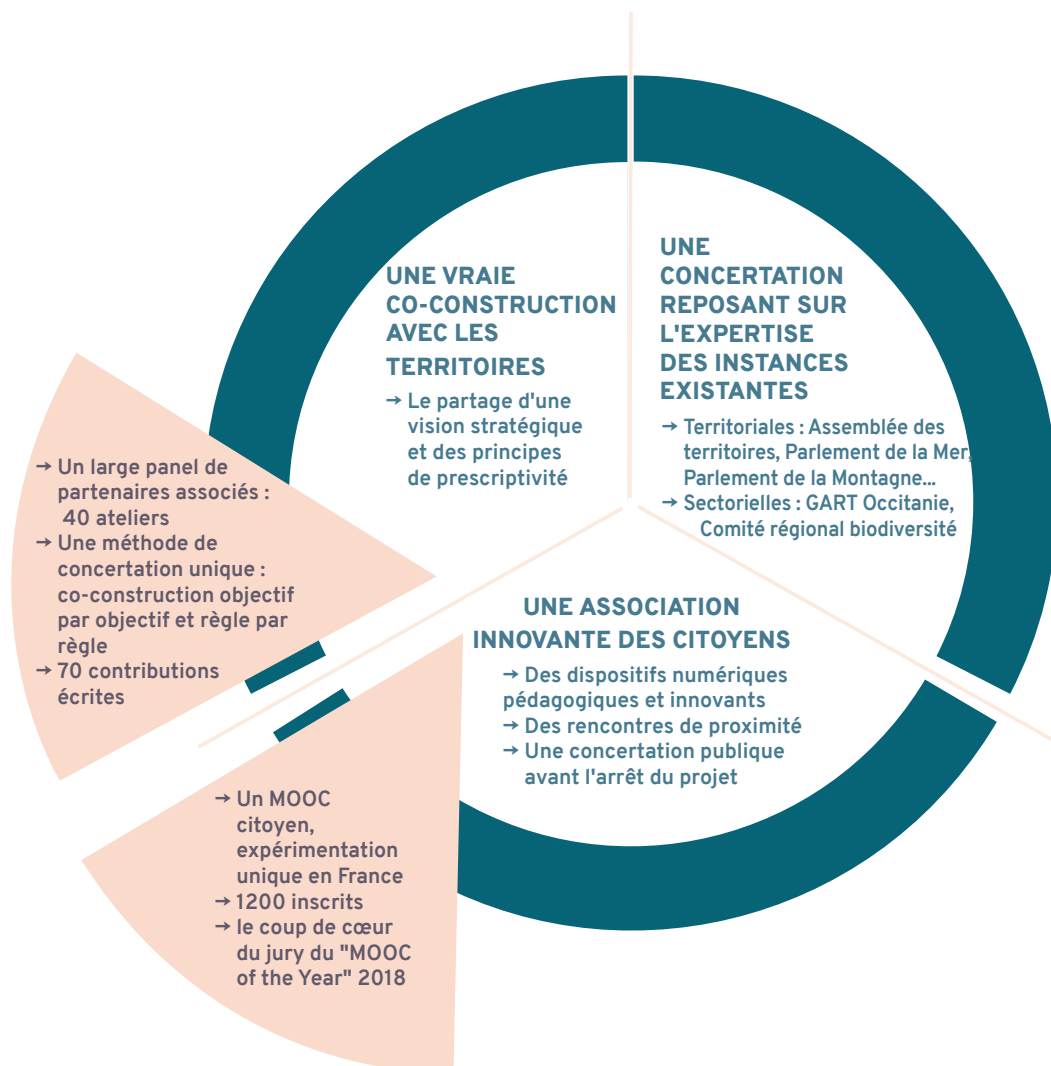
UNE VRAIE CO-CONSTRUCTION AVEC LES TERRITOIRES

→ Le partage d'une vision stratégique et des principes de prescriptivité

UNE CONCERTATION REPOSANT SUR L'EXPERTISE DES INSTANCES EXISTANTES

→ Territoriales : Assemblée des territoires, Parlement de la Mer, Parlement de la Montagne...
→ Sectorielles : GART Occitanie, Comité régional biodiversité

→ Un large panel de partenaires associés : 40 ateliers
→ Une méthode de concertation unique : co-construction objectif par objectif et règle par règle
→ 70 contributions écrites

UNE ASSOCIATION INNOVANTE DES CITOYENS

→ Des dispositifs numériques pédagogiques et innovants
→ Des rencontres de proximité
→ Une concertation publique avant l'arrêt du projet

→ Un MOOC citoyen, expérimentation unique en France
→ 1200 inscrits
→ le coup de cœur du jury du "MOOC of the Year" 2018